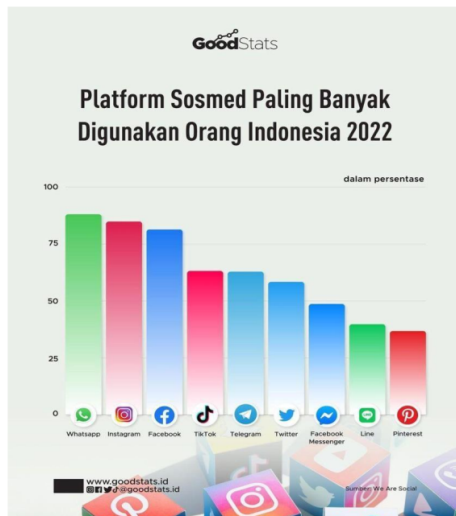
GoodStats

Platform Sosmed Paling Banyak Digunakan Orang Indonesia 2022

dalam persentase

100
75
50
25
0

Whatsapp
Instagram
Facebook
TikTok
Telegram
Twitter
Facebook Messenger
Line
Pinterest

www.goodstats.id
@goodstats.id

Sumber: We Are Social